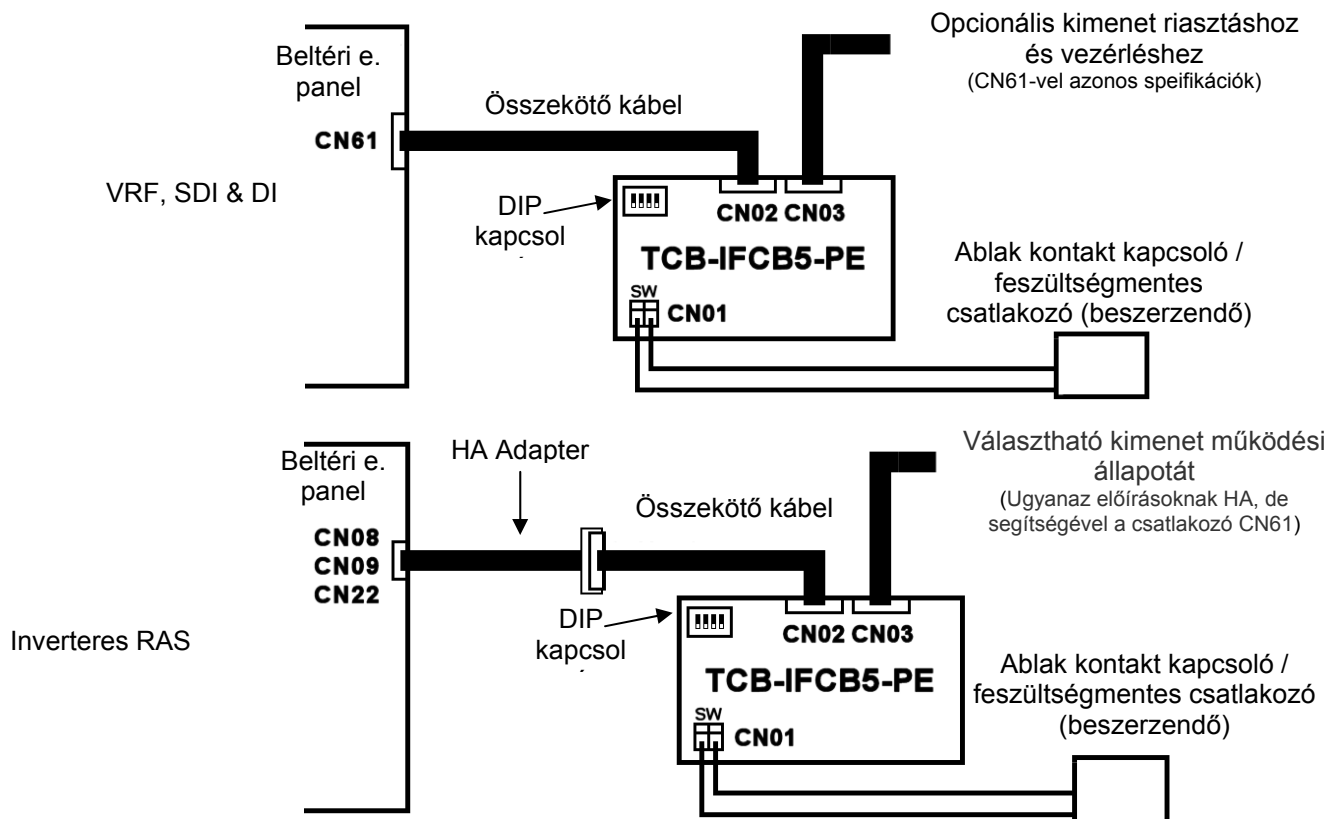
Beltéri e. panel

CN61

Összekötő kábel

Opcionális kimenet riasztáshoz és vezérléshez
(CN61-vel azonos speifikációk)

VRF, SDI & DI

DIP kapcsol

CN02 CN03

TCB-IFCB5-PE

SW
CN01

Ablak kontakt kapcsoló / feszültségmentes csatlakozó (beszerzendő)

Beltéri e. panel

HA Adapter

CN08
CN09
CN22

Összekötő kábel

Választható kimenet működési állapotát
(Ugyanaz előírásoknak HA, de segítségével a csatlakozó CN61)

Inverteres RAS

DIP kapcsol

CN02 CN03

TCB-IFCB5-PE

SW
CN01

Ablak kontakt kapcsoló / feszültségmentes csatlakozó (beszerzendő)